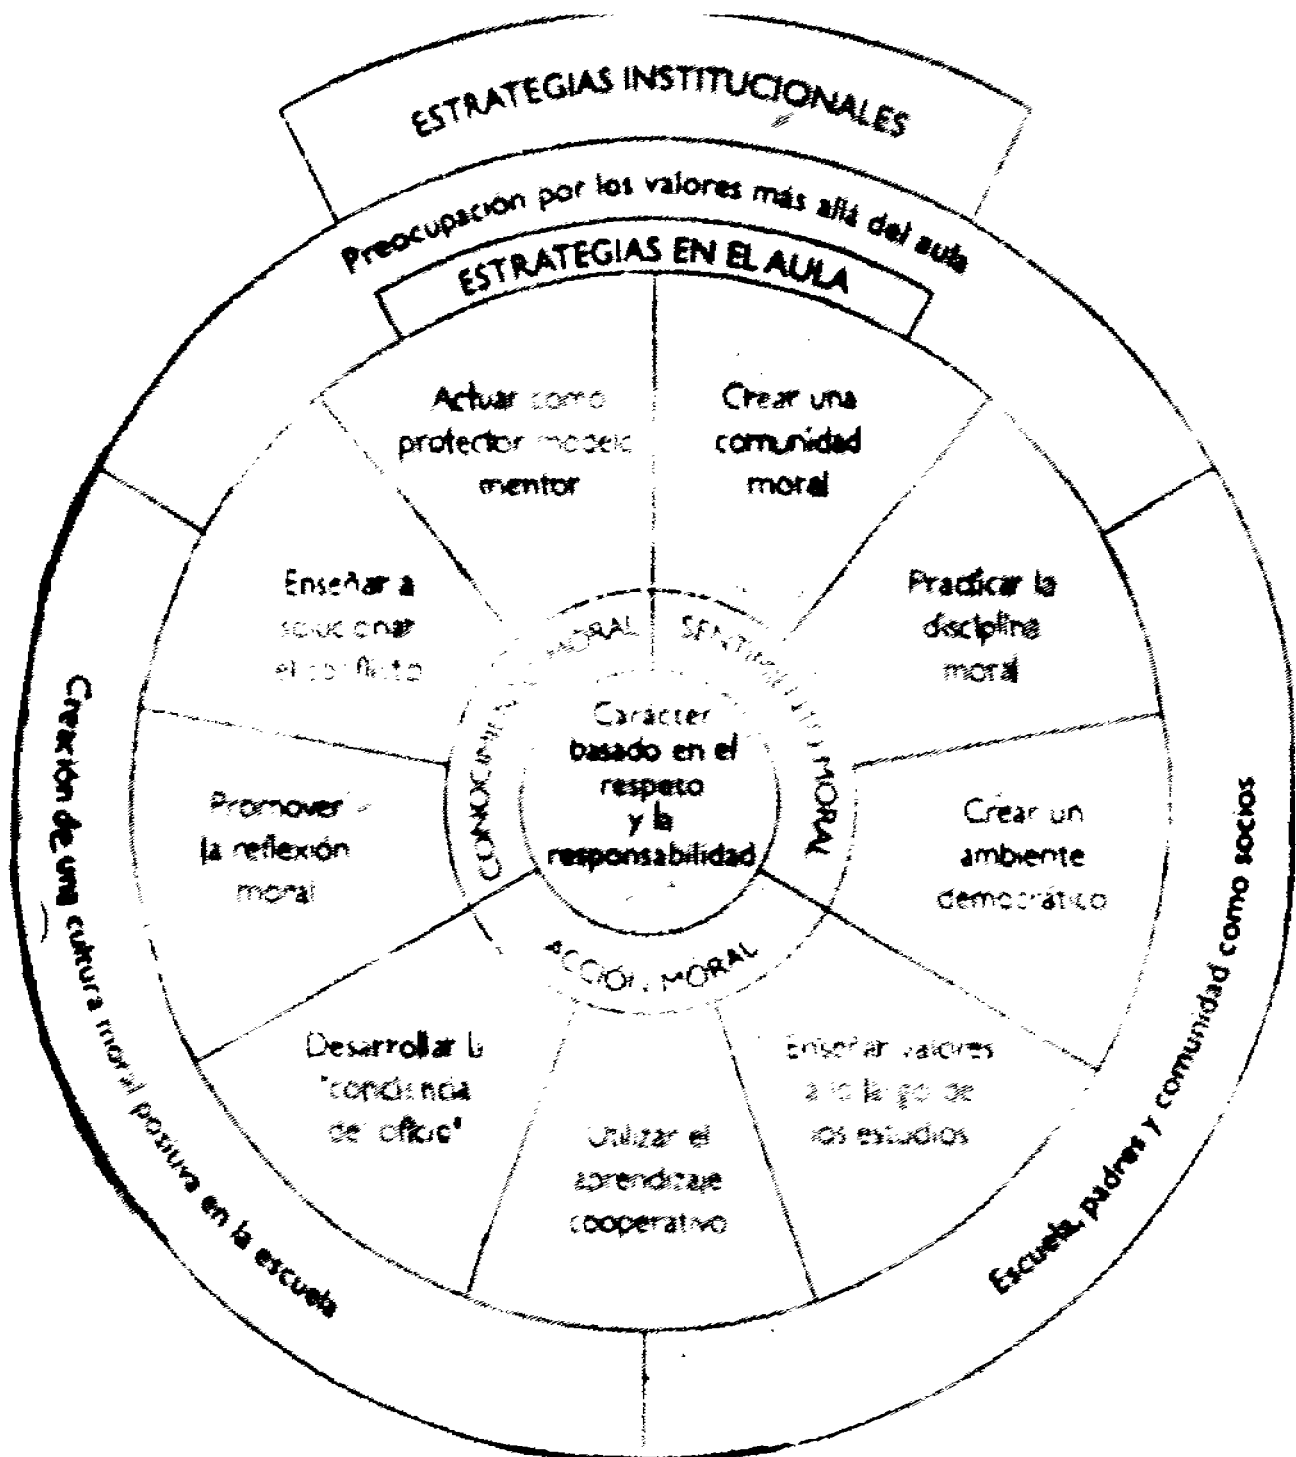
ESTRATEGIAS INSTITUCIONALES

Preocupación por los valores más allá del aula

ESTRATEGIAS EN EL AULA

Actuar como protector modelo mentor

Crear una comunidad moral

Practicar la disciplina moral

Crear un ambiente democrático

Enseñar valores a lo largo de los estudios

Utilizar el aprendizaje cooperativo

Desarrollar la "conciencia del oficio"

Promover la reflexión moral

Enseñar a solucionar el conflicto

CONOCIMIENTO MORAL

SENTIMIENTO MORAL

ACCIÓN MORAL

Carácter basado en el respeto y la responsabilidad

Creación de una cultura moral positiva en la escuela

Escuela, padres y comunidad como socios